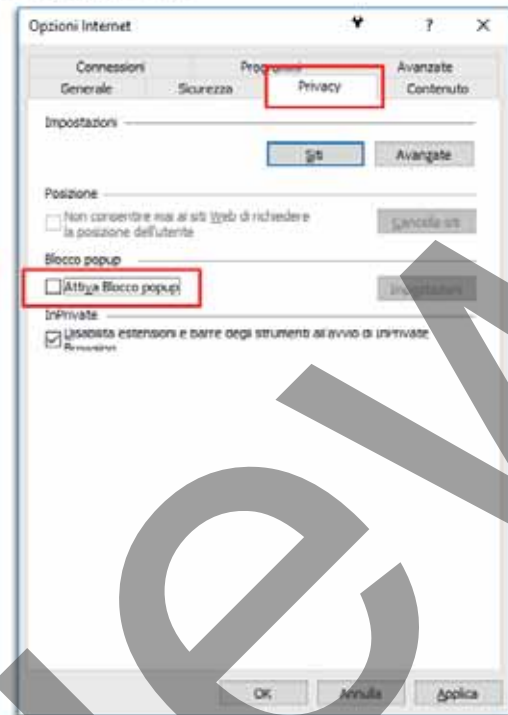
Opzioni Internet ? ×

Connessioni Programmi Avanzate
Generale Sicurezza Privacy Contenuto

Impostazioni

Siti Avanzate

Posizione

Non consentire mai ai siti Web di richiedere la posizione dell'utente

Cancella siti

Blocco popup

Attiva Blocco popup

Impostazioni

InPrivate

Disabilita estensioni e barre degli strumenti all'avvio di InPrivate Browsing

OK Annulla Applica